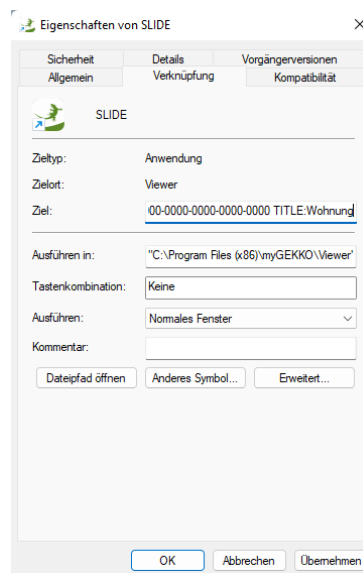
Eigenschaften von SLIDE

Sicherheit | Details | Vorgängerversionen
Allgemein | Verknüpfung | Kompatibilität

SLIDE

Zieltyp: Anwendung
Zielort: Viewer
Ziel: 00-0000-0000-0000-0000 TITLE:Wohnung

Ausführen in: "C:\Program Files (x86)\myGEKKO\Viewer"
Tastenkombination: Keine
Ausführen: Normales Fenster
Kommentar:

Dateipfad öffnen | Anderes Symbol... | Erweitert...

OK | Abbrechen | Übernehmen